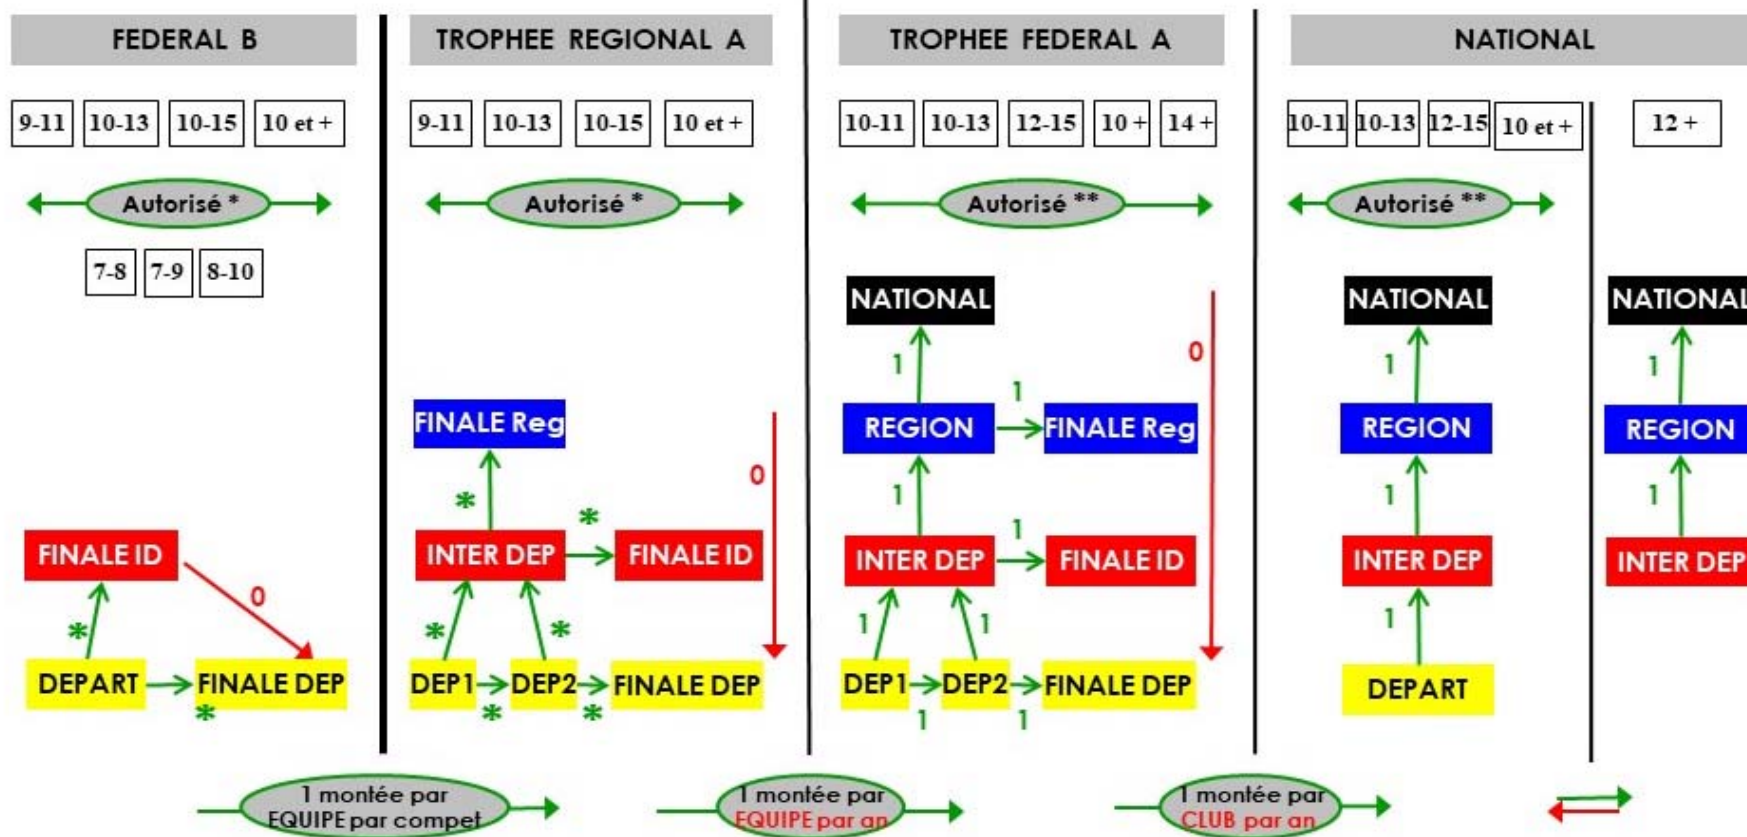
FEDERAL B

9-11 10-13 10-15 10 et +

Autorisé *

7-8 7-9 8-10

FINALE ID

*

0

DEPART FINALE DEP

*

TROPHEE REGIONAL A

9-11 10-13 10-15 10 et +

Autorisé *

FINALE Reg

*

*

INTER DEP FINALE ID

0

* *

DEP1 DEP2 FINALE DEP

* *

TROPHEE FEDERAL A

10-11 10-13 12-15 10 + 14 +

Autorisé **

NATIONAL

1

0

1

REGION FINALE Reg

1

1

INTER DEP FINALE ID

1 1

DEP1 DEP2 FINALE DEP

1 1

NATIONAL

10-11 10-13 12-15 10 et +

12 +

Autorisé **

NATIONAL

1

REGION

1

INTER DEP

1

DEPART

NATIONAL

1

REGION

1

INTER DEP

1 montée par EQUIPE par compet

1 montée par EQUIPE par an

1 montée par CLUB par an